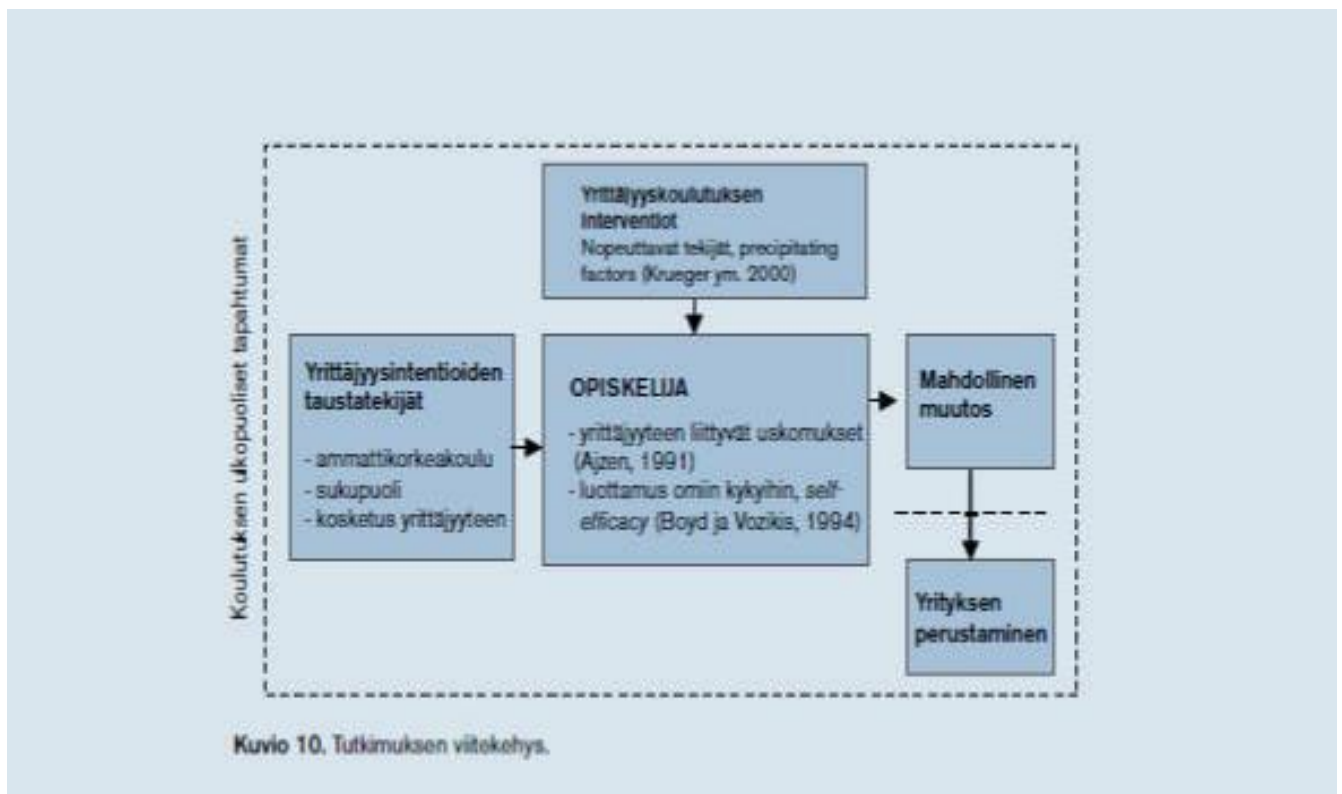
Koulutuksen ulkopuoliset tapahtumat

Yrittäjyyskoulutuksen interventiot
Nopeuttavat tekijät, precipitating factors (Krueger ym. 2000)

Yrittäjyysintentioiden taustatekijät

- ammattikorkeakoulu
- sukupuoli
- kosketus yrittäjyyteen

OPISKELIJA

- yrittäjyyteen liittyvät uskomukset (Ajzen, 1991)
- luottamus omiin kykyihin, self-efficacy (Boyd ja Vozikis, 1994)

Mahdollinen muutos

Yrityksen perustaminen

Kuvio 10. Tutkimuksen viitekehys.